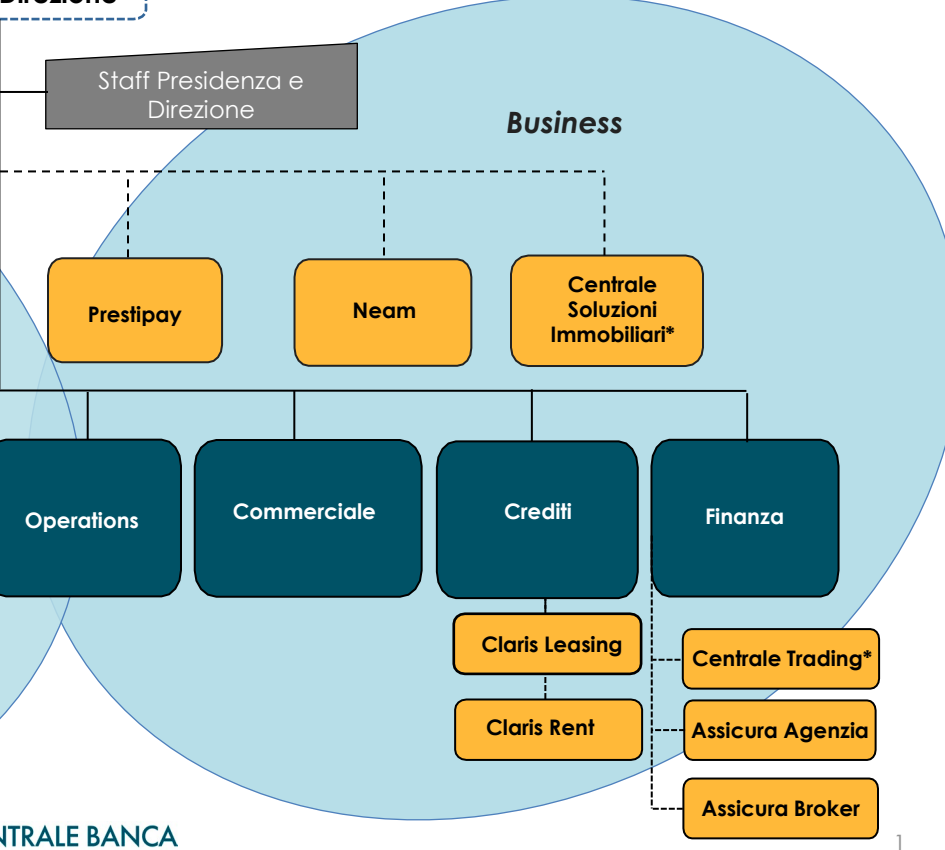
Direzione

Staff Presidenza e Direzione

Business

Prestipay

Neam

Centrale Soluzioni Immobiliari*

Operations

Commerciale

Crediti

Finanza

Claris Leasing

Claris Rent

Centrale Trading*

Assicura Agenzia

Assicura Broker

NTRALE BANCA

1